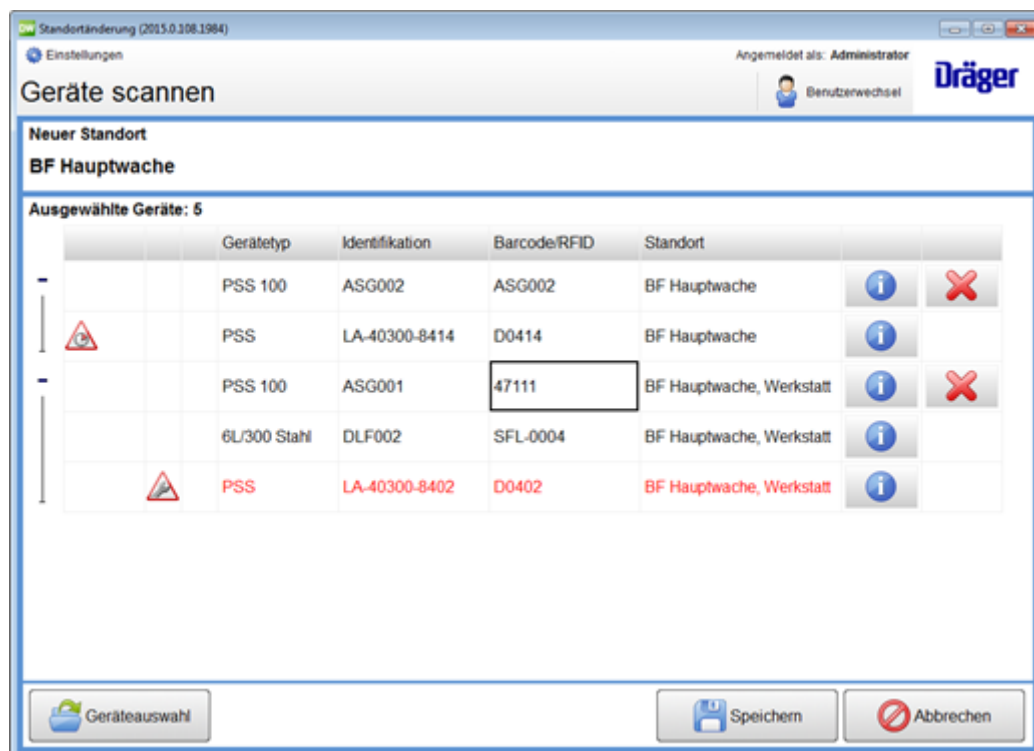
Standortänderung (2015.0.108.1984)

Einstellungen

Angemeldet als: Administrator

Geräte scannen

Benutzerwechsel

Dräger

Neuer Standort

BF Hauptwache

Ausgewählte Geräte: 5

| | | | Gerätetyp | Identifikation | Barcode/RFID | Standort | | |
|---|---|---|---|---|---|---|---|---|
| - | | | PSS 100 | ASG002 | ASG002 | BF Hauptwache | | |
| | | | PSS | LA-40300-8414 | D0414 | BF Hauptwache | | |
| - | | | PSS 100 | ASG001 | 47111 | BF Hauptwache, Werkstatt | | |
| | | | 6L/300 Stahl | DLF002 | SFL-0004 | BF Hauptwache, Werkstatt | | |
| | | | PSS | LA-40300-8402 | D0402 | BF Hauptwache, Werkstatt | | |

Geräteauswahl

Speichern

Abbrechen